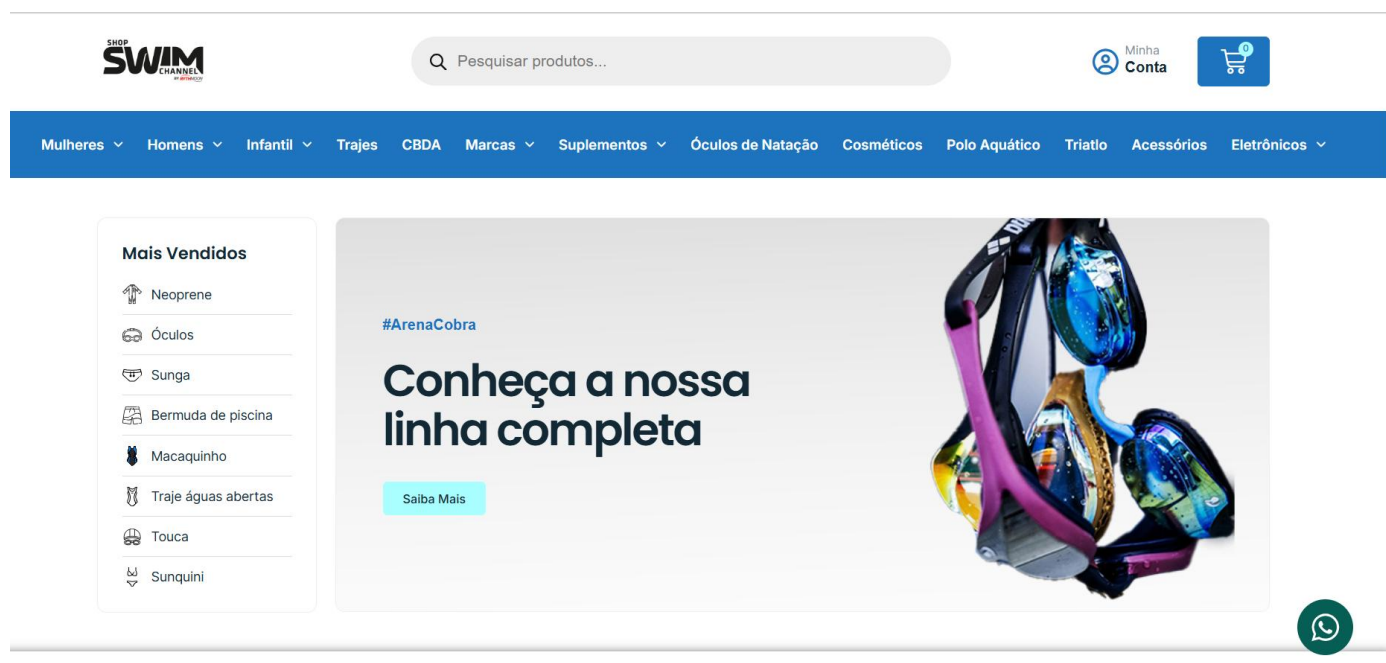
SHOP SWIM CHANNEL

Pesquisar produtos...

Minha
Conta

0

Mulheres Homens Infantil Trajes CBDA Marcas Suplementos Óculos de Natação Cosméticos Polo Aquático Triatlo Acessórios Eletrônicos

Mais Vendidos

Neoprene

Óculos

Sunga

Bermuda de piscina

Macaquinho

Traje águas abertas

Touca

Sunquini

#ArenaCobra

Conheça a nossa linha completa

Saiba Mais